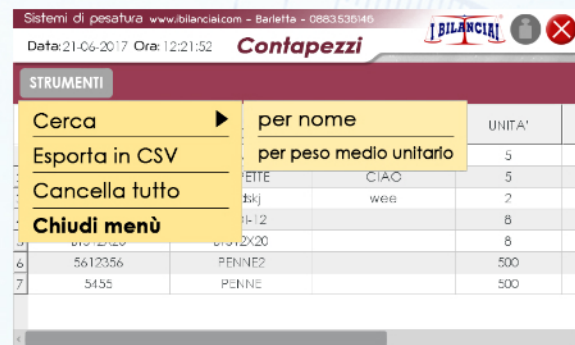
Sistemi di pesatura www.ibilanciai.com – Barletta – 0883536146

I BILANCIAI

Data: 21-06-2017 Ora: 12:21:52 Contapezzi

STRUMENTI

Cerca
Esporta in CSV
Cancella tutto
Chiudi menù

per nome
per peso medio unitario

| | | | | UNITA' |
|---|---|---|---|---|
| | | | | 5 |
| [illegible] | | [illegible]PETTE | CIAO | 5 |
| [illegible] | | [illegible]dskj | wee | 2 |
| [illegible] | | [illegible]I-12 | | 8 |
| 5 | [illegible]12X20 | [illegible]12X20 | | 8 |
| 6 | 5612356 | PENNE2 | | 500 |
| 7 | 5455 | PENNE | | 500 |